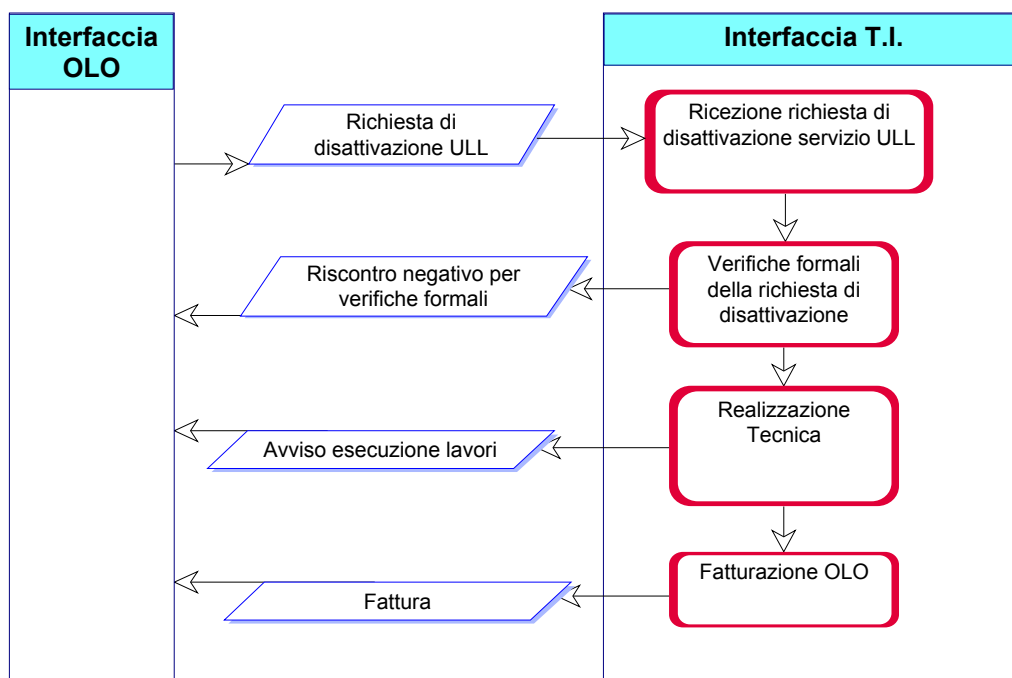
Interfaccia OLO

Interfaccia T.I.

Richiesta di disattivazione ULL

Ricezione richiesta di disattivazione servizio ULL

Riscontro negativo per verifiche formali

Verifiche formali della richiesta di disattivazione

Realizzazione Tecnica

Avviso esecuzione lavori

Fatturazione OLO

Fattura